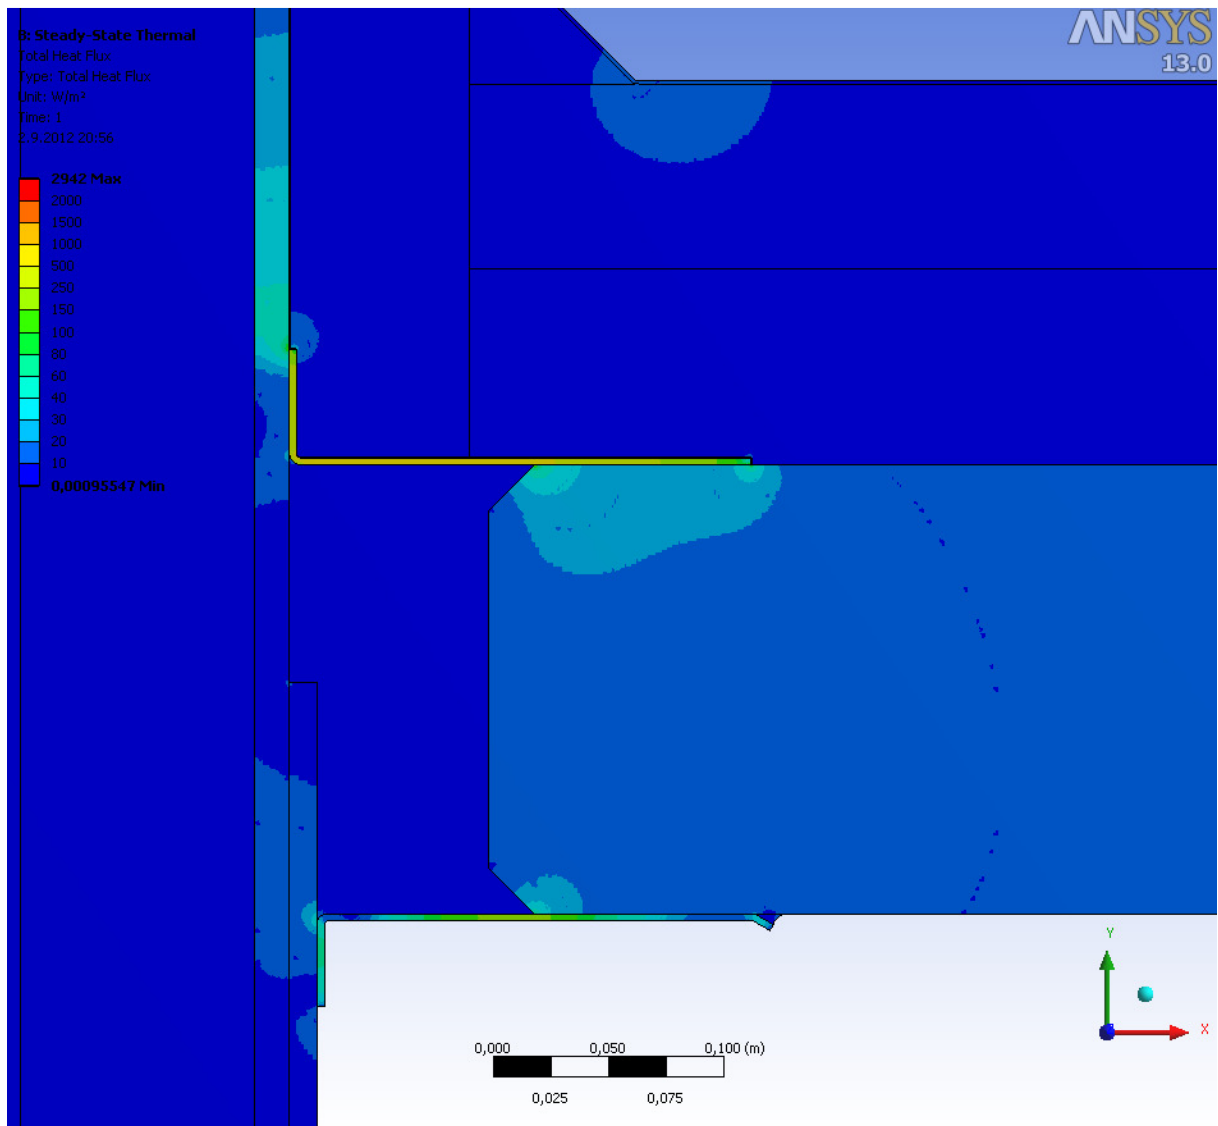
B: Steady-State Thermal
Total Heat Flux
Type: Total Heat Flux
Unit: W/m²
Time: 1
2.9.2012 20:56

2942 Max
2000
1500
1000
500
250
150
100
80
60
40
30
20
10
0,00095547 Min

ANSYS
13.0

Y
X

0,000
0,050
0,100 (m)
0,025
0,075